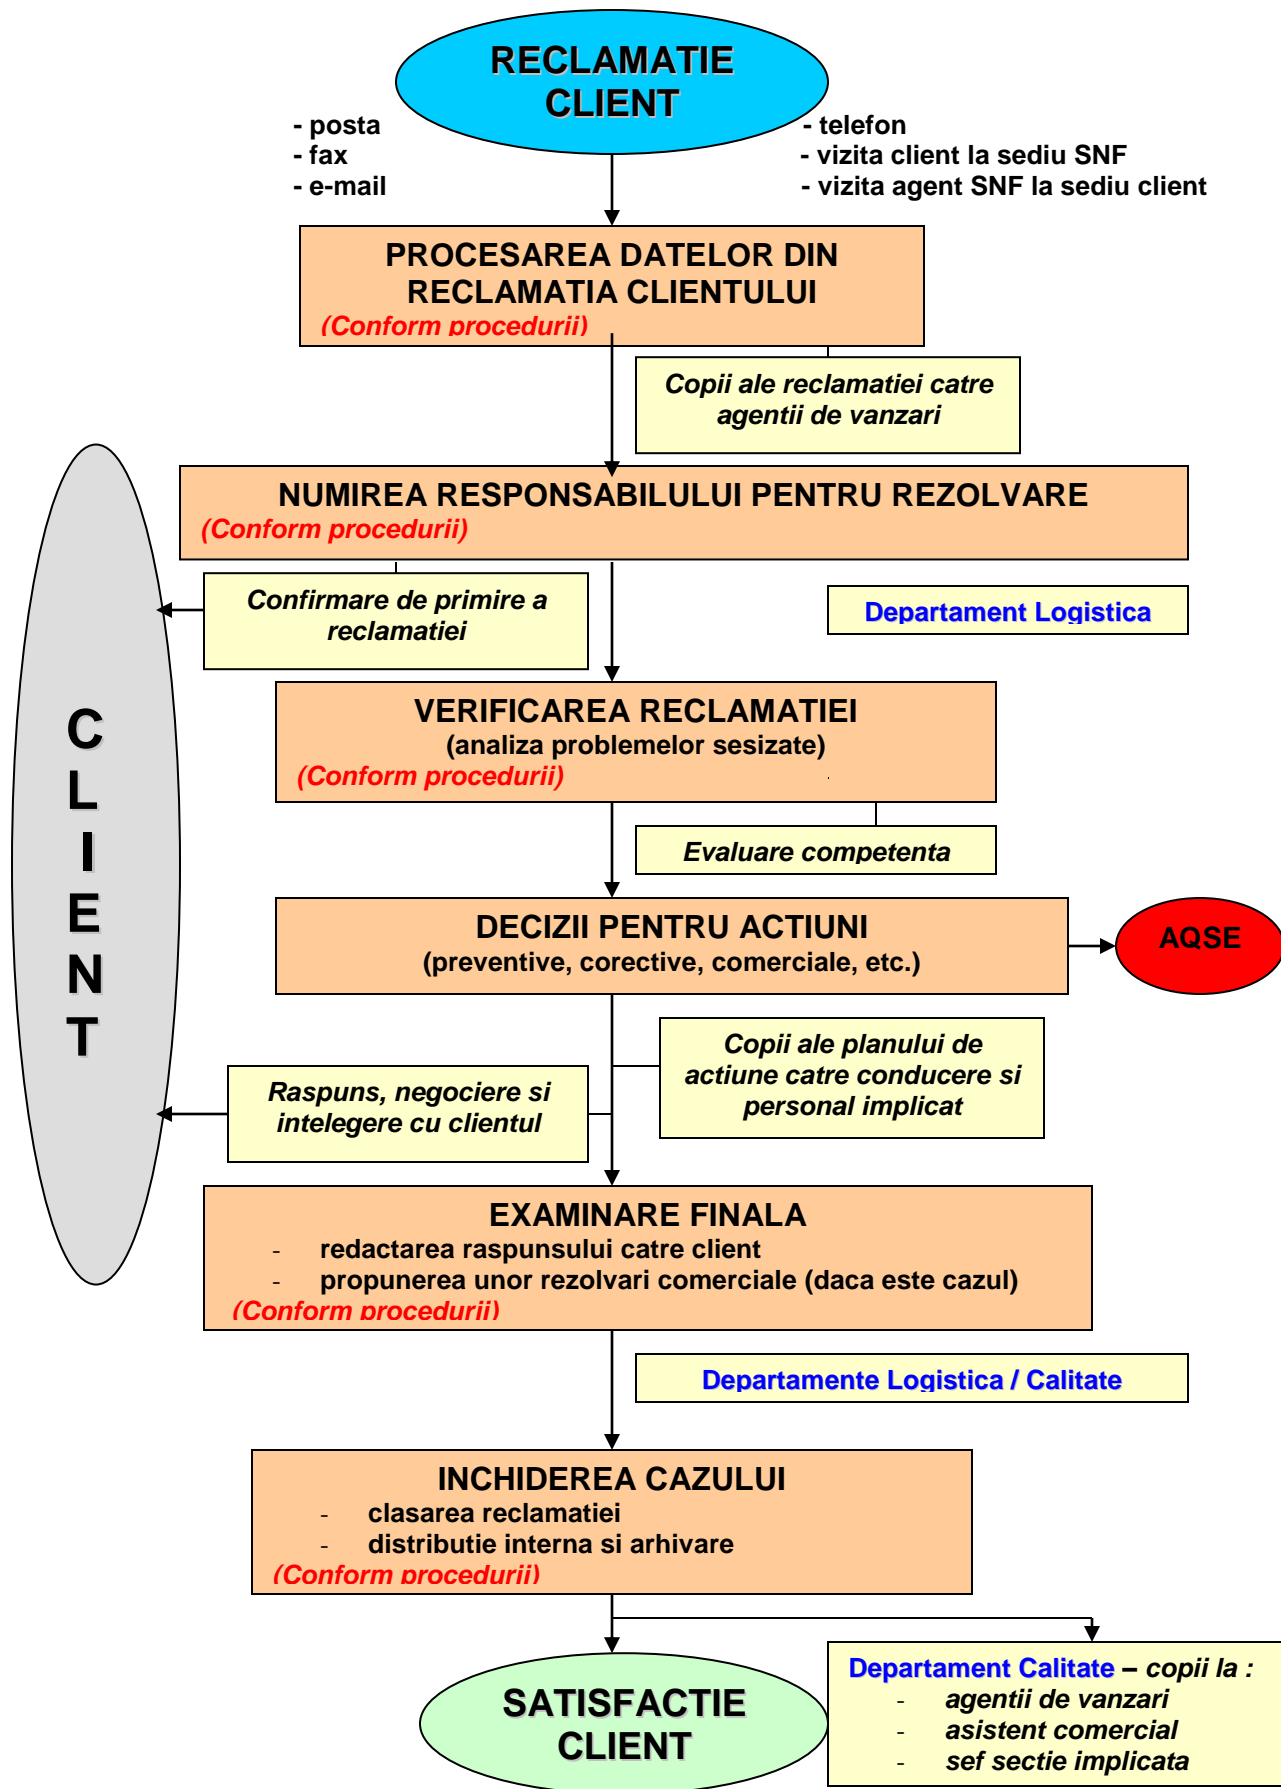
RECLAMATIE CLIENT

- posta
- fax
- e-mail

- telefon
- vizita client la sediu SNF
- vizita agent SNF la sediu client

PROCESAREA DATELOR DIN RECLAMATIA CLIENTULUI
(Conform procedurii)

Copii ale reclamatiei catre agentii de vanzari

NUMIREA RESPONSABILULUI PENTRU REZOLVARE
(Conform procedurii)

Confirmare de primire a reclamatiei

Departament Logistica

CLIENT

VERIFICAREA RECLAMATIEI
(analiza problemelor sesizate)
(Conform procedurii)

Evaluare competenta

DECIZII PENTRU ACTIUNI
(preventive, corective, comerciale, etc.)

AQSE

Copii ale planului de actiune catre conducere si personal implicat

Raspuns, negociere si intelegere cu clientul

EXAMINARE FINALA
- redactarea raspunsului catre client
- propunerea unor rezolvari comerciale (daca este cazul)
(Conform procedurii)

Departamente Logistica / Calitate

INCHIDEREA CAZULUI
- clasarea reclamatiei
- distributie interna si arhivare
(Conform procedurii)

SATISFACTIE CLIENT

Departament Calitate – copii la :
- agentii de vanzari
- asistent comercial
- sef sectie implicata